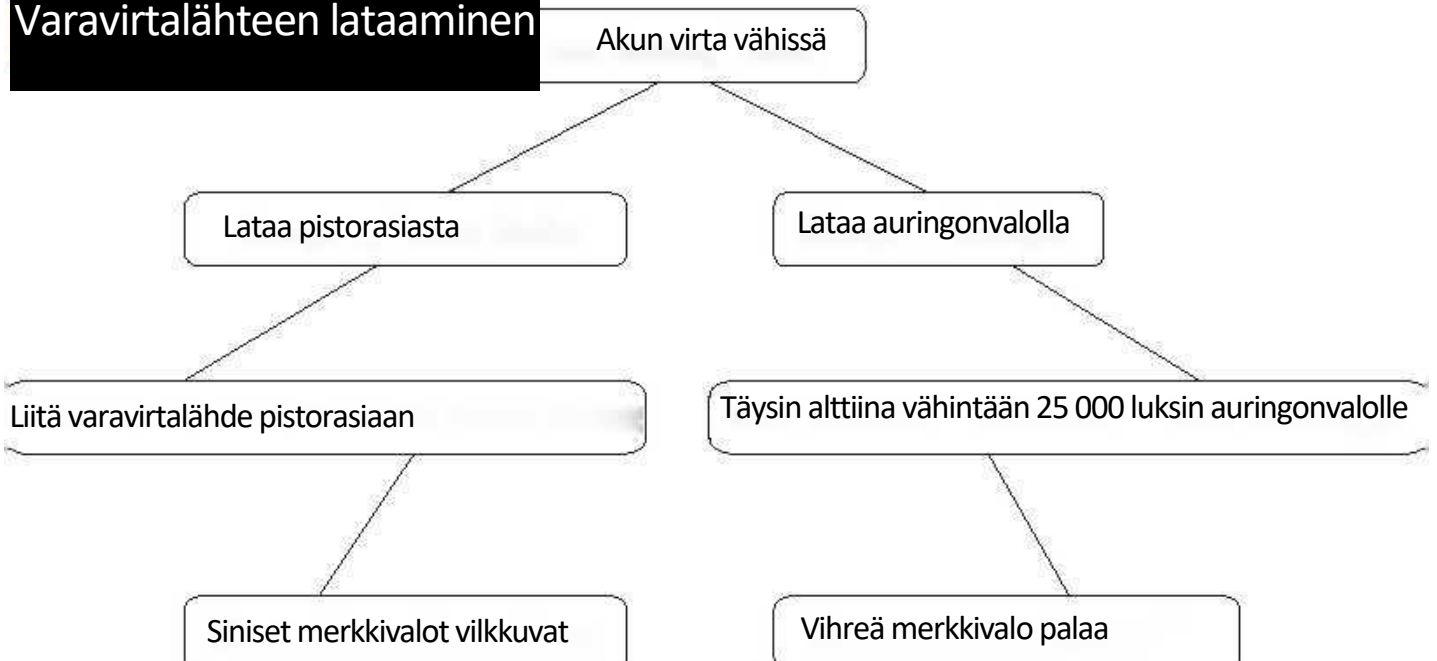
Varavirtalähteen lataaminen

Akun virta vähissä

Lataa pistorasiasta

Lataa auringonvalolla

Liitä varavirtalähde pistorasiaan

Täysin alttiina vähintään 25 000 luksin auringonvalolle

Siniset merkkivalot vilkkuvat

Vihreä merkkivalo palaa